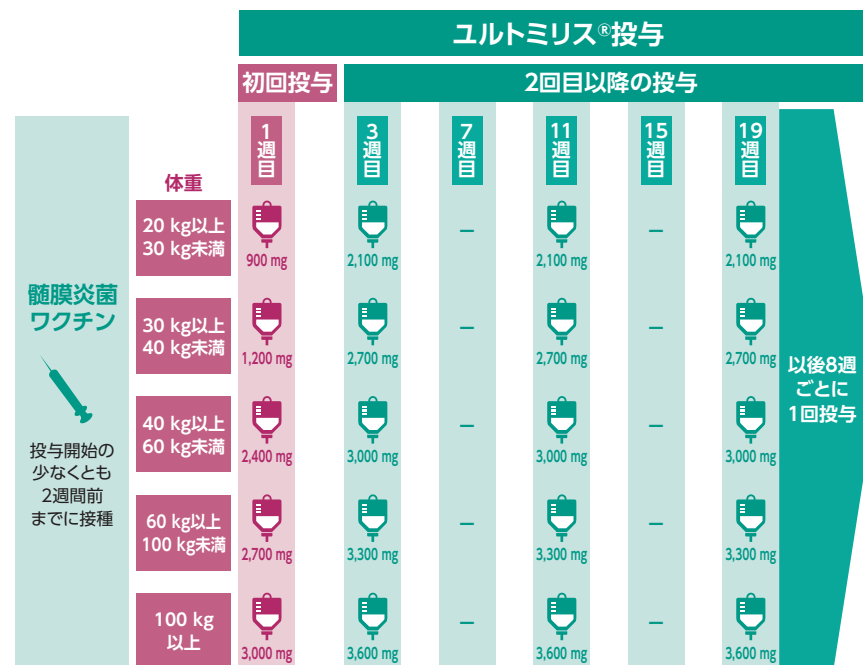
ユルトミリス®投与

初回投与

2回目以降の投与

髄膜炎菌ワクチン

投与開始の少なくとも2週間前までに接種

体重

| 体重 | 1週目 | 3週目 | 7週目 | 11週目 | 15週目 | 19週目 |
|---|---|---|---|---|---|---|
| 20 kg以上 30 kg未満 | 900 mg | 2,100 mg | – | 2,100 mg | – | 2,100 mg |
| 30 kg以上 40 kg未満 | 1,200 mg | 2,700 mg | – | 2,700 mg | – | 2,700 mg |
| 40 kg以上 60 kg未満 | 2,400 mg | 3,000 mg | – | 3,000 mg | – | 3,000 mg |
| 60 kg以上 100 kg未満 | 2,700 mg | 3,300 mg | – | 3,300 mg | – | 3,300 mg |
| 100 kg 以上 | 3,000 mg | 3,600 mg | – | 3,600 mg | – | 3,600 mg |

以後8週ごとに1回投与